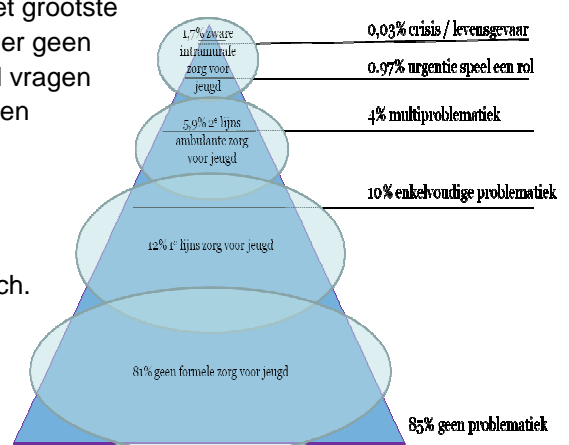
et grootste
er geen
l vragen
en

ch.

1,7% zware intramurale zorg voor jeugd

5,9% 2e lijns ambulante zorg voor jeugd

12% 1e lijns zorg voor jeugd

81% geen formele zorg voor jeugd

0,03% crisis / levensgevaar

0.97% urgentie speel een rol

4% multiproblematiek

10% enkelvoudige problematiek

85% geen problematiek